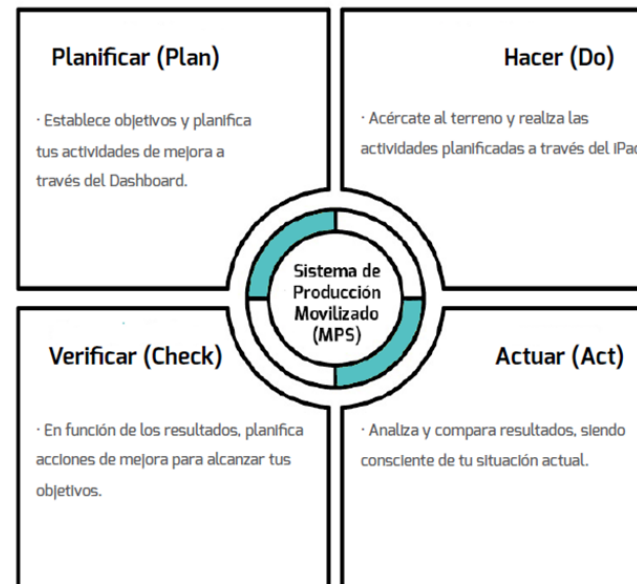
Planificar (Plan)

· Establece objetivos y planifica tus actividades de mejora a través del Dashboard.

Hacer (Do)

· Acércate al terreno y realiza las actividades planificadas a través del iPad

Sistema de Producción Movilizado (MPS)

Verificar (Check)

· En función de los resultados, planifica acciones de mejora para alcanzar tus objetivos.

Actuar (Act)

· Analiza y compara resultados, siendo consciente de tu situación actual.